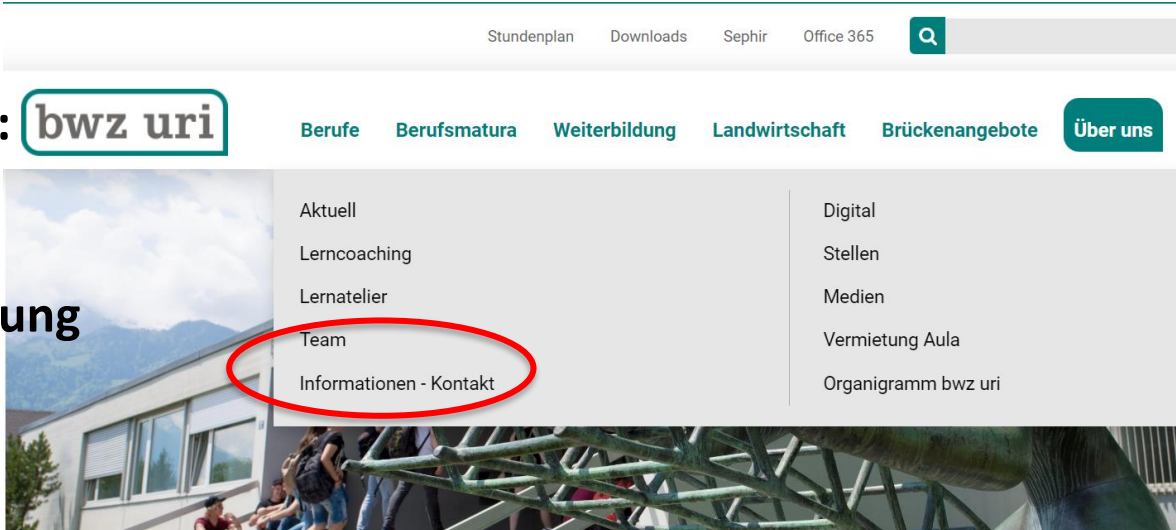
Stundenplan Downloads Sephir Office 365

: bwz uri

Berufe Berufsmatura Weiterbildung Landwirtschaft Brückenangebote Über uns

ung

Aktuell
Lerncoaching
Lernatelier
Team
Informationen - Kontakt

Digital
Stellen
Medien
Vermietung Aula
Organigramm bwz uri